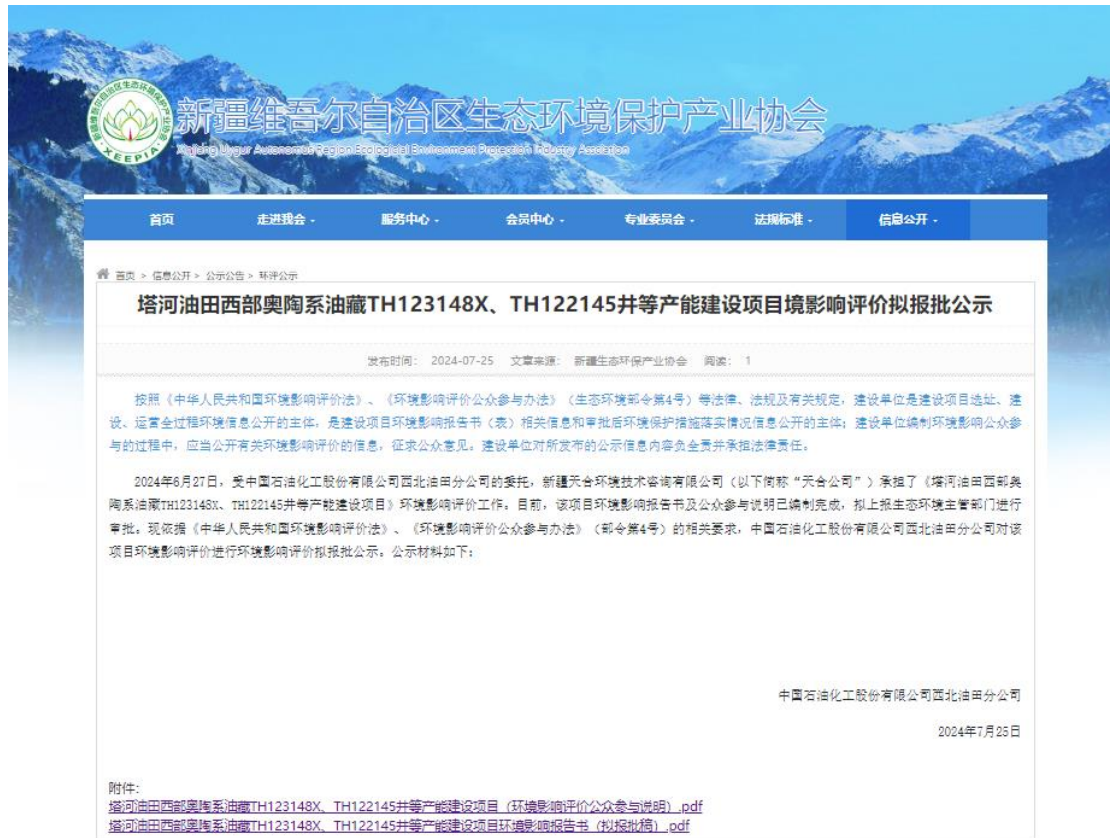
新疆维吾尔自治区生态环境保护产业协会
Xinjiang Uygur Autonomous Region Ecological Environment Protection Industry Association
XEEPIA

首页
走进我会
服务中心
会员中心
专业委员会
法规标准
信息公开

首页 > 信息公开 > 公示公告 > 环评公示

塔河油田西部奥陶系油藏TH123148X、TH122145井等产能建设项目境影响评价拟报批公示

发布时间：2024-07-25 文章来源：新疆生态环保产业协会 阅读：1

按照《中华人民共和国环境影响评价法》、《环境影响评价公众参与办法》（生态环境部令第4号）等法律、法规及有关规定，建设单位是建设项目选址、建设、运营全过程环境信息公开的主体，是建设项目环境影响报告书（表）相关信息和审批后环境保护措施落实情况信息公开的主体；建设单位编制环境影响公众参与的过程中，应当公开有关环境影响评价的信息，征求公众意见。建设单位对所发布的公示信息内容负全责并承担法律责任。

2024年6月27日，受中国石油化工股份有限公司西北油田分公司的委托，新疆天合环境技术咨询有限公司（以下简称“天合公司”）承担了《塔河油田西部奥陶系油藏TH123148X、TH122145井等产能建设项目》环境影响评价工作。目前，该项目环境影响报告书及公众参与说明已编制完成，拟上报生态环境主管部门进行审批。现依据《中华人民共和国环境影响评价法》、《环境影响评价公众参与办法》（部令第4号）的相关要求，中国石油化工股份有限公司西北油田分公司对该项目环境影响评价进行环境影响评价拟报批公示。公示材料如下：

中国石油化工股份有限公司西北油田分公司

2024年7月25日

附件：
塔河油田西部奥陶系油藏TH123148X、TH122145井等产能建设项目（环境影响评价公众参与说明）.pdf
塔河油田西部奥陶系油藏TH123148X、TH122145井等产能建设项目环境影响报告书（拟报批稿）.pdf